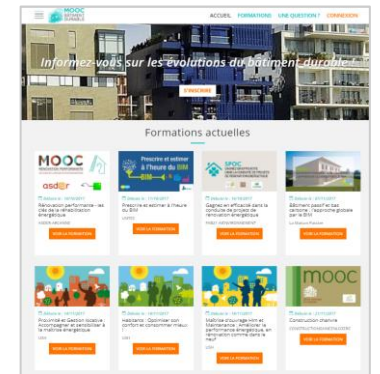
MOOC BÂTIMENT DURABLE

ACCUEIL FORMATIONS UNE QUESTION ? CONNEXION

Informez-vous sur les évolutions du bâtiment durable !

S'INSCRIRE

Formations actuelles

MOOC

asder

Rénovation performante : les clés de la réhabilitation énergétique

VOIR LA FORMATION

Prescrire et estimer à l'heure du BIM

Prescrire et estimer à l'heure du BIM

VOIR LA FORMATION

SPOC

Gagner en efficacité dans la conduite de projets de rénovation énergétique

VOIR LA FORMATION

Bâtiment passif et bas carbone : l'approche globale par le BIM

VOIR LA FORMATION

Précarité et Gestion locative : Accompagner et sensibiliser à la maîtrise énergétique

VOIR LA FORMATION

Habitants : Optimiser son confort et consommer mieux

VOIR LA FORMATION

Maîtrise d'ouvrage et Maintenance : Améliorer la performance énergétique, en rénovation comme dans le neuf

VOIR LA FORMATION

mooc

Construction chanvre

VOIR LA FORMATION